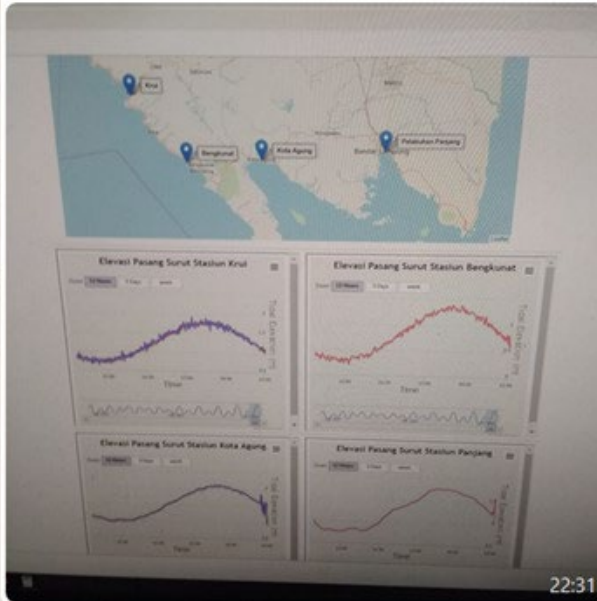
Krui

Bengkunat

Kota Agung

Pelabuhan Panjang

Elevasi Pasang Surut Stasiun Krui

Zoom 12 Hours 3 Days week

Tidal Elevation (m)

Time

Elevasi Pasang Surut Stasiun Bengkunat

Zoom 12 Hours 3 Days week

Tidal Elevation (m)

Time

Elevasi Pasang Surut Stasiun Kota Agung

Zoom 12 Hours 3 Days week

Tidal Elevation (m)

Time

Elevasi Pasang Surut Stasiun Panjang

Zoom 12 Hours 3 Days week

Tidal Elevation (m)

Time

22:31